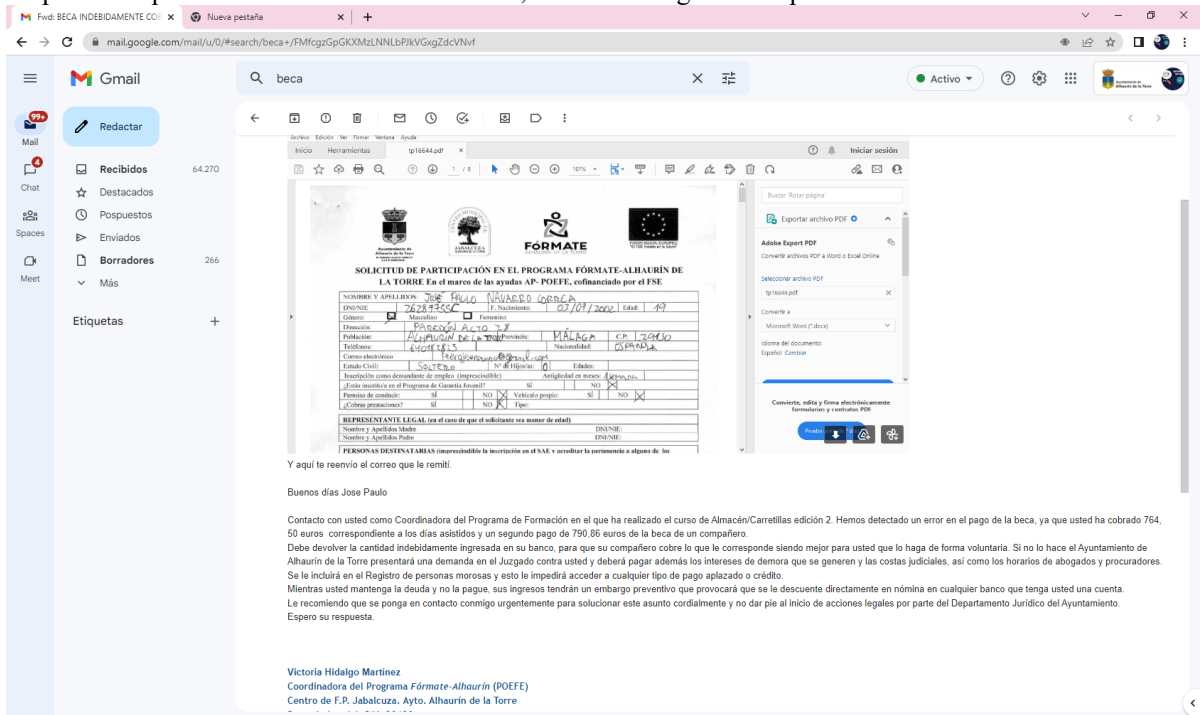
Fwd: BECA INDEBIDAMENTE CO ×
Nueva pestaña ×
+

mail.google.com/mail/u/0/#search/beca+/FMfcgzGpGKXMzLNNLbPJkVGxgZdcVNvf

Gmail
beca
Activo

Mail 99+
Chat 4
Spaces
Meet

Redactar
Recibidos 64.270
Destacados
Pospuestos
Enviados
Borradores 266
Más

Etiquetas +

Archivo Edición Ver Firmar Ventana Ayuda
Inicio Herramientas tp16644.pdf ×
Iniciar sesión
1 / 8 161%

Buscar 'Rotar página'
Exportar archivo PDF
Adobe Export PDF
Convertir archivos PDF a Word o Excel Online
Seleccionar archivo PDF
tp16644.pdf
Convertir a
Microsoft Word (*.docx)
Idioma del documento:
Español Cambiar
Convierte, edita y firma electrónicamente formularios y contratos PDF

FÓRMATE
SOLICITUD DE PARTICIPACIÓN EN EL PROGRAMA FÓRMATE-ALHAURÍN DE LA TORRE En el marco de las ayudas AP- POEFE, cofinanciado por el FSE

| NOMBRE Y APELLIDOS: JOSE PAULO NAVARRO CORREA | | |
|---|---|---|
| DNI/NIE: 76289755C | F. Nacimiento: 03/09/2002 | Edad: 19 |
| Género: Masculino | Femenino | |
| Dirección: PABELLÓN ALTO 7 B | | |
| Población: ALHAURÍN DE LA TORRE | Provincia: MÁLAGA | C.P.: 29130 |
| Teléfonos: 640182823 | Nacionalidad: ESPAÑOLA | |
| Correo electrónico: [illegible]@gmail.com | | |
| Estado Civil: SOLTERO | Nº de Hijos/as: 0 | Edades: |
| Inscripción como demandante de empleo (imprescindible) | Antigüedad en meses: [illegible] | |
| ¿Estás inscrito/a en el Programa de Garantía Juvenil? SÍ | NO X | |
| Permiso de conducir: SÍ NO X | Vehículo propio: SÍ | NO X |
| ¿Cobras prestaciones? SÍ NO X | Tipo: | |

REPRESENTANTE LEGAL (en el caso de que el solicitante sea menor de edad)
Nombre y Apellidos Madre DNI/NIE:
Nombre y Apellidos Padre DNI/NIE:
PERSONAS DESTINATARIAS (imprescindible la inscripción en el SAE y acreditar la pertenencia a alguno de los

Y aquí te reenvío el correo que le remití.

Buenos días Jose Paulo

Contacto con usted como Coordinadora del Programa de Formación en el que ha realizado el curso de Almacén/Carretillas edición 2. Hemos detectado un error en el pago de la beca, ya que usted ha cobrado 764, 50 euros correspondiente a los días asistidos y un segundo pago de 790,86 euros de la beca de un compañero.
Debe devolver la cantidad indebidamente ingresada en su banco, para que su compañero cobre lo que le corresponde siendo mejor para usted que lo haga de forma voluntaria. Si no lo hace el Ayuntamiento de Alhaurín de la Torre presentará una demanda en el Juzgado contra usted y deberá pagar además los intereses de demora que se generen y las costas judiciales, así como los horarios de abogados y procuradores. Se le incluirá en el Registro de personas morosas y esto le impedirá acceder a cualquier tipo de pago aplazado o crédito.
Mientras usted mantenga la deuda y no la pague, sus ingresos tendrán un embargo preventivo que provocará que se le descuente directamente en nómina en cualquier banco que tenga usted una cuenta.
Le recomiendo que se ponga en contacto conmigo urgentemente para solucionar este asunto cordialmente y no dar pie al inicio de acciones legales por parte del Departamento Jurídico del Ayuntamiento.
Espero su respuesta.

Victoria Hidalgo Martínez
Coordinadora del Programa Fórmate-Alhaurín (POEFE)
Centro de F.P. Jabalcuza. Ayto. Alhaurín de la Torre